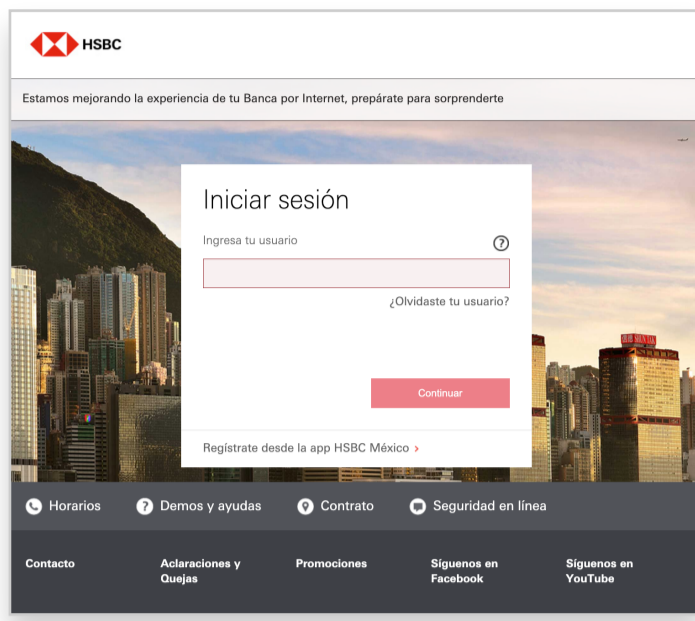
HSBC

Estamos mejorando la experiencia de tu Banca por Internet, prepárate para sorprenderte

Iniciar sesión

Ingresa tu usuario

?

¿Olvidaste tu usuario?

Continuar

Regístrate desde la app HSBC México ›

Horarios

Demos y ayudas

Contrato

Seguridad en línea

Contacto

Aclaraciones y Quejas

Promociones

Síguenos en Facebook

Síguenos en YouTube